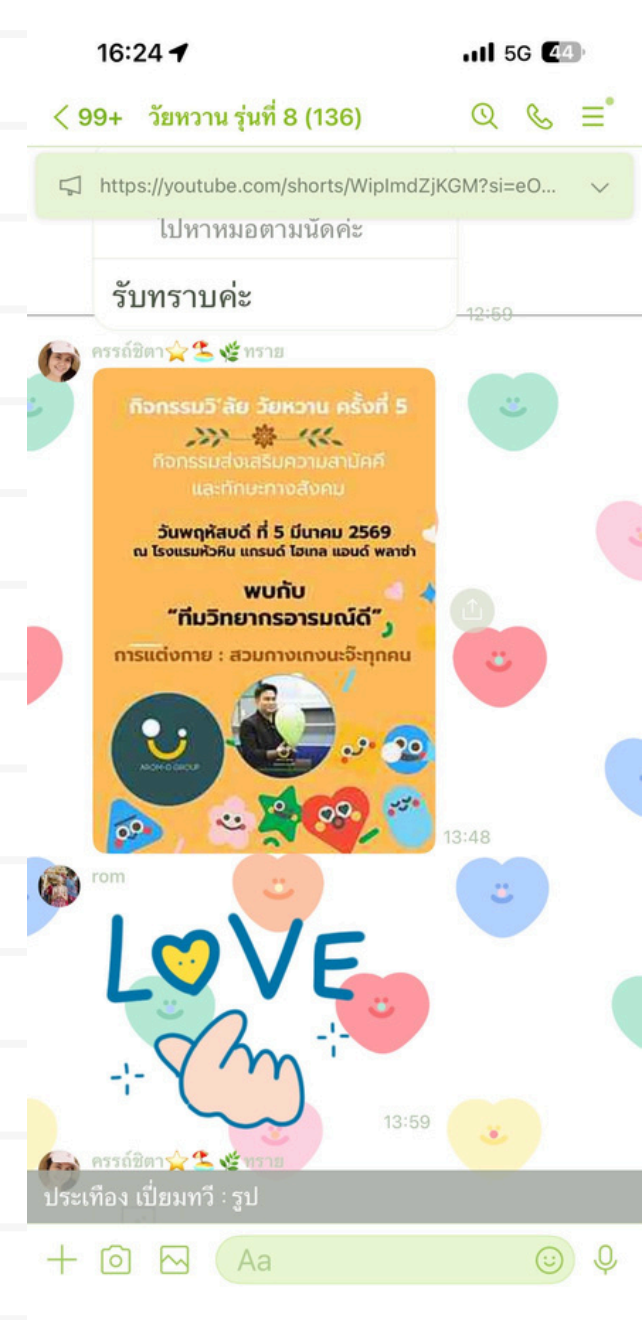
16:24
5G 44

< 99+ วัยหวาน รุ่นที่ 8 (136)

https://youtube.com/shorts/WipImdZjKGM?si=eO...

ไปหาหมอตามนัดค่ะ

รับทราบค่ะ

12:50

ครรถ์ชิตา⭐🏖🌿ทราย

กิจกรรมวิ'ลัย วัยหวาน ครั้งที่ 5

กิจกรรมส่งเสริมความสามัคคี และทักษะทางสังคม

วันพฤหัสบดี ที่ 5 มีนาคม 2569
ณ โรงแรมหัวหิน แกรนด์ โฮเทล แอนด์ พลาซ่า

พบกับ
"ทีมวิทยากรอารมณ์ดี"

การแต่งกาย : สวมกางเกงนะจ๊ะทุกคน

AROM-D GROUP

13:48

rom

LOVE

13:59

ครรถ์ชิตา⭐🏖🌿ทราย

ประเทือง เปี่ยมทวี : รูป

Aa